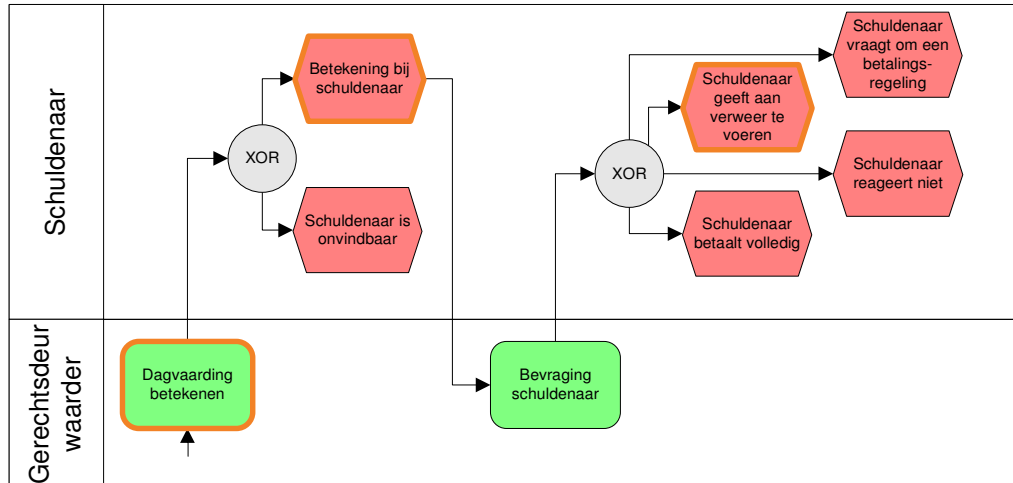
Schuldenaar

Gerechtsdeurwaarder

XOR

Betekening bij schuldenaar

Schuldenaar is onvindbaar

Dagvaarding betekenen

Bevraging schuldenaar

XOR

Schuldenaar vraagt om een betalingsregeling

Schuldenaar geeft aan verweer te voeren

Schuldenaar reageert niet

Schuldenaar betaalt volledig